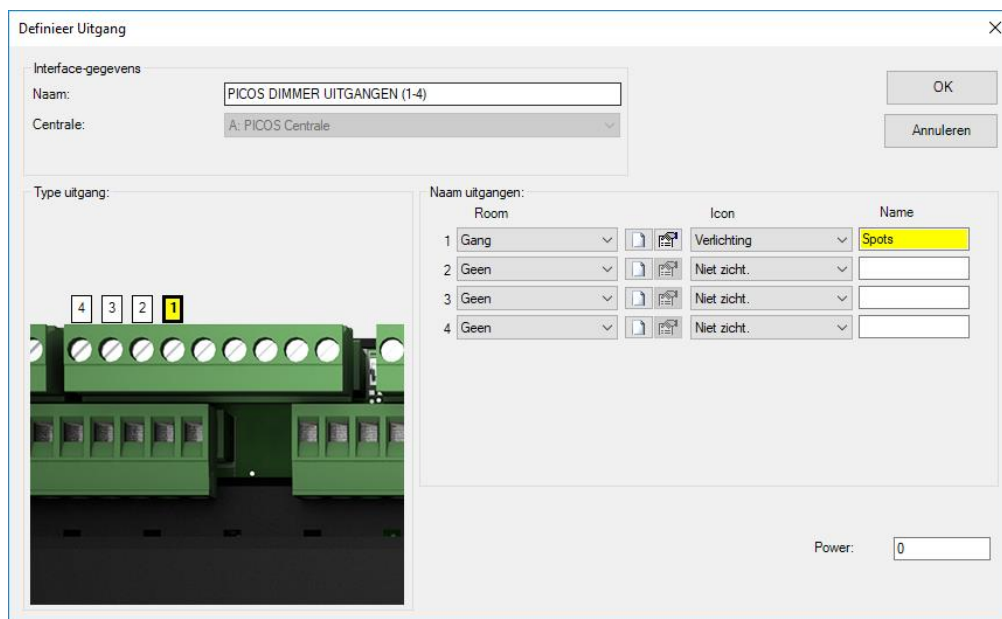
Definieer Uitgang

×

Interface-gegevens

Naam: PICOS DIMMER UITGANGEN (1-4)

Centrale: A: PICOS Centrale

OK

Annuleren

Type uitgang:

4 3 2 1

Naam uitgangen:

| | Room | Icon | Name |
|---|---|---|---|
| 1 | Gang | Verlichting | Spots |
| 2 | Geen | Niet zicht. | |
| 3 | Geen | Niet zicht. | |
| 4 | Geen | Niet zicht. | |

Power: 0